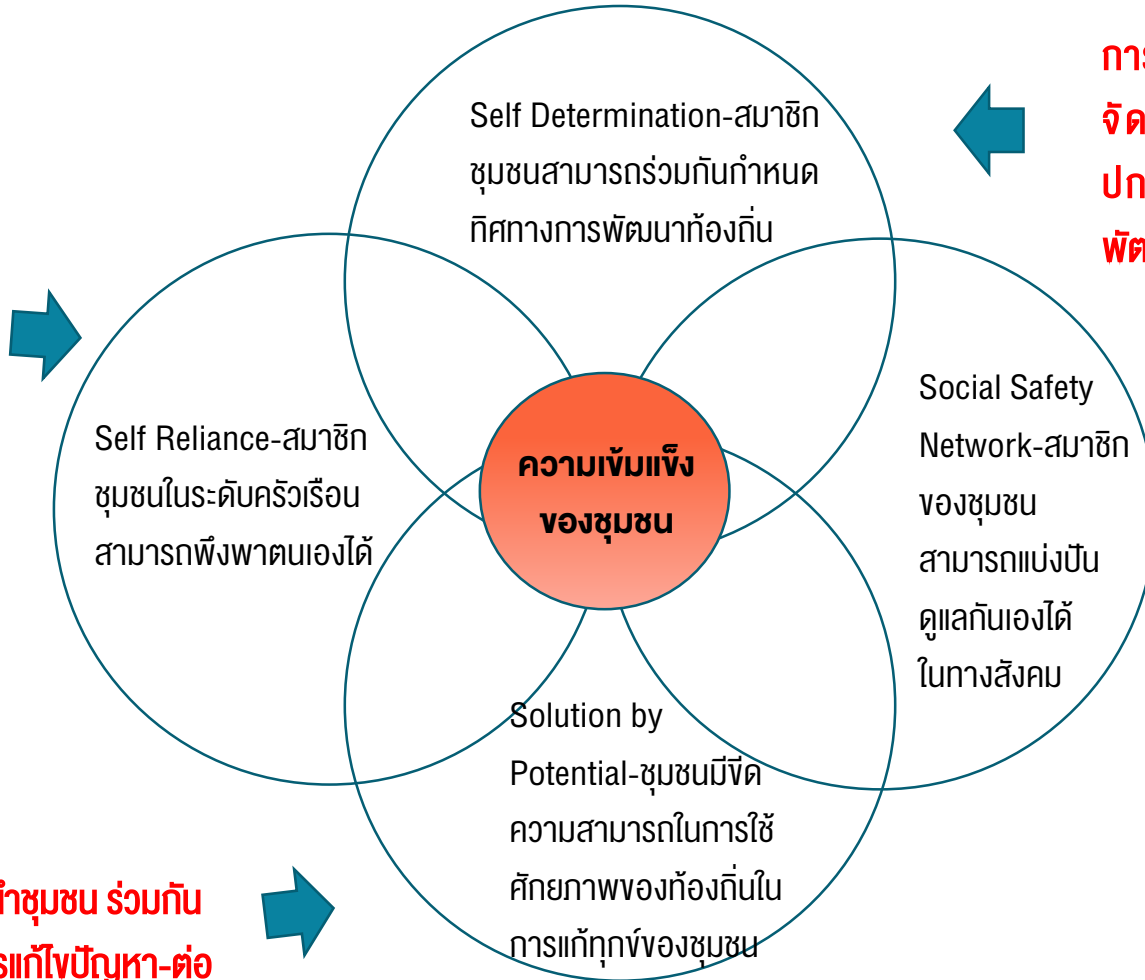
การ
จัด
ปก
พัต

Self Determination-สมาชิกชุมชนสามารถร่วมกันกำหนดทิศทางการพัฒนาท้องถิ่น

Self Reliance-สมาชิกชุมชนในระดับครัวเรือนสามารถพึงพาตนเองได้

ความเข้มแข็งของชุมชน

Social Safety Network-สมาชิกของชุมชนสามารถแบ่งปันดูแลกันเองได้ในทางสังคม

Solution by Potential-ชุมชนมีขีดความสามารถในการใช้ศักยภาพของท้องถิ่นในการแก้ทุกข์ของชุมชน

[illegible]ำชุมชน ร่วมกัน
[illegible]รแก้ไขปัญหา-ต่อ